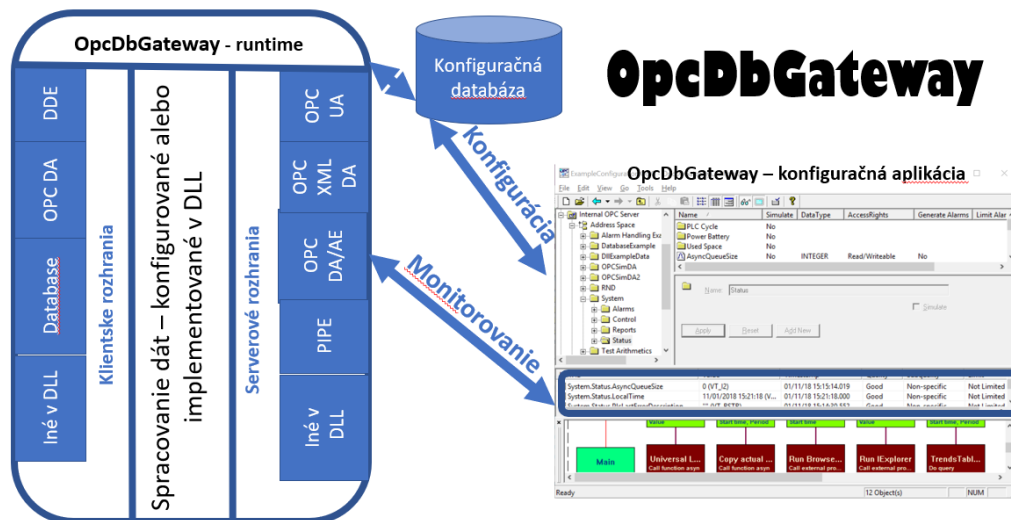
OpcDbGateway - runtime

DDE
OPC DA
Database
Iné v DLL

Klientske rozhrania

Spracovanie dát – konfigurované alebo implementované v DLL

Serverové rozhrania

OPC UA
OPC XML DA
OPC DA/AE
PIPE
Iné v DLL

Konfiguračná databáza

Konfigurácia

Monitorovanie

OpcDbGateway

OpcDbGateway – konfiguračná aplikácia

ExampleConfigura
File Edit View Go Tools Help

Internal OPC Server
Address Space
Alarm Handling Exa
DatabaseExample
DllExampleData
OPCSimDA
OPCSimDA2
RND
System
Alarms
Control
Reports
Status
Test Arithmetics

| Name | Simulate | DataType | AccessRights | Generate Alarms | Limit Alar |
|---|---|---|---|---|---|
| PLC Cycle | No | | | | |
| Power Battery | No | | | | |
| Used Space | No | | | | |
| AsyncQueueSize | No | INTEGER | Read/Writeable | No | |

Name Status
Simulate
Apply Reset Add New

| System.Status.AsyncQueueSize | 0 (VT_I2) | 01/11/18 15:15:14.019 | Good | Non-specific | Not Limited |
|---|---|---|---|---|---|
| System.Status.LocalTime | 11/01/2018 15:21:18 (V... | 01/11/18 15:21:18.000 | Good | Non-specific | Not Limited |

Value Start time, Period Start time Start time, Period Start time, Period
Main
Universal L... Call function asyn
Copy actual ... Call function asyn
Run Browse... Call external pro...
Run IExplorer Call external pro...
TrendsTabl... Do query

Ready 12 Object(s) NUM